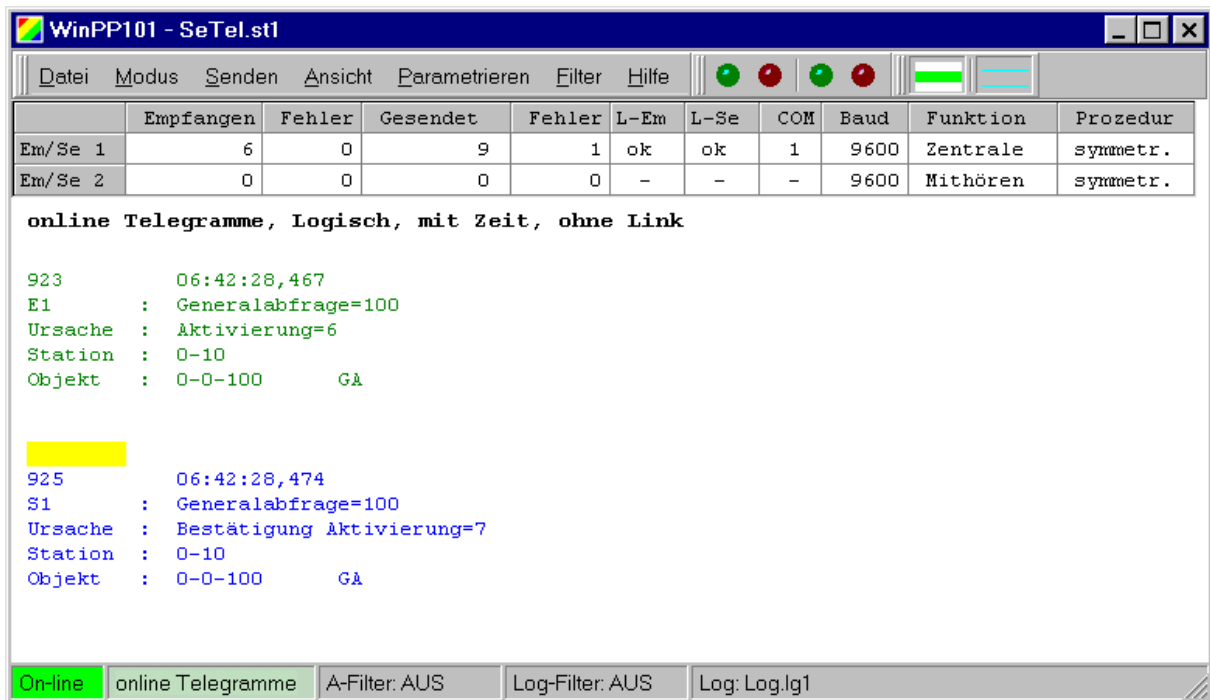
WinPP101 - SeTel.st1

Datei Modus Senden Ansicht Parametrieren Filter Hilfe

| | Empfangen | Fehler | Gesendet | Fehler | L-Em | L-Se | COM | Baud | Funktion | Prozedur |
|---|---|---|---|---|---|---|---|---|---|---|
| Em/Se 1 | 6 | 0 | 9 | 1 | ok | ok | 1 | 9600 | Zentrale | symmetr. |
| Em/Se 2 | 0 | 0 | 0 | 0 | – | – | – | 9600 | Mithören | symmetr. |

online Telegramme, Logisch, mit Zeit, ohne Link

923 06:42:28,467
E1 : Generalabfrage=100
Ursache : Aktivierung=6
Station : 0-10
Objekt : 0-0-100 GA

925 06:42:28,474
S1 : Generalabfrage=100
Ursache : Bestätigung Aktivierung=7
Station : 0-10
Objekt : 0-0-100 GA

On-line | online Telegramme | A-Filter: AUS | Log-Filter: AUS | Log: Log.lg1